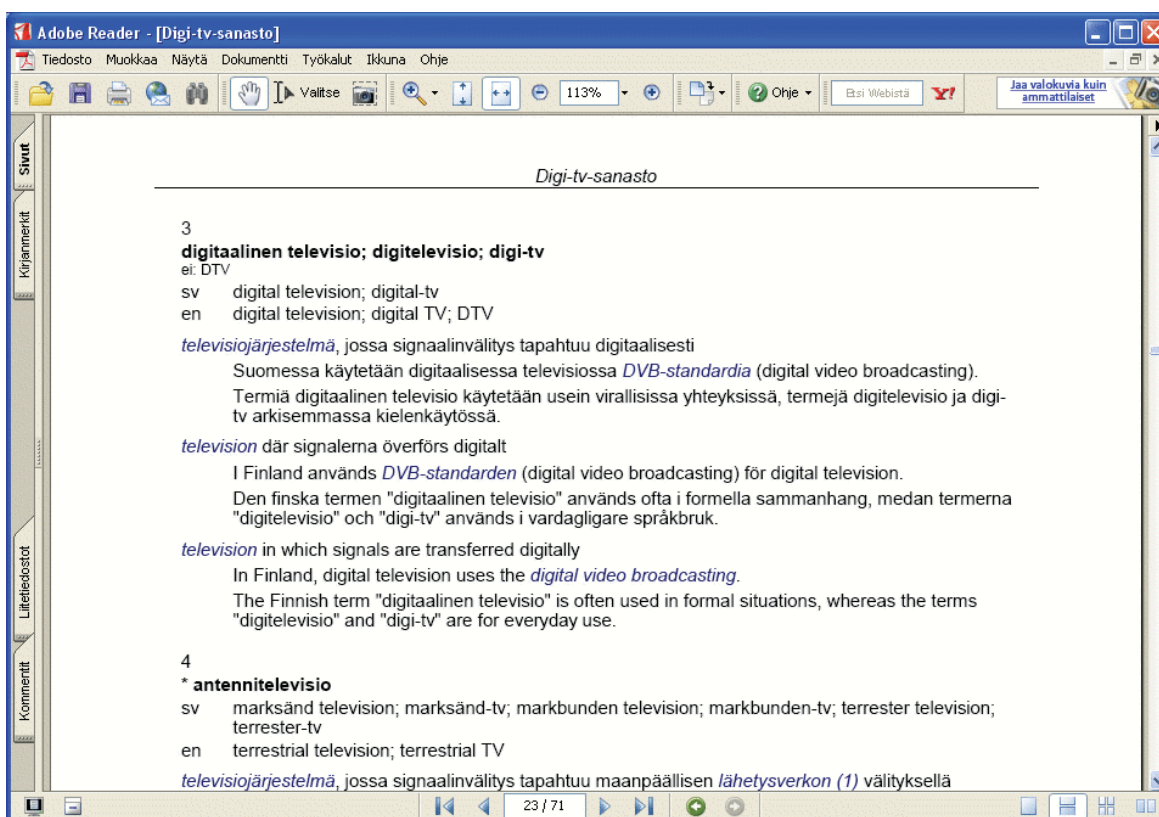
Adobe Reader - [Digi-tv-sanasto]

Tiedosto Muokkaa Näytä Dokumentti Työkalut Ikkuna Ohje

Valitse 113% Ohje Etsi Webistä Jaa valokuvia kuin ammattilaiset

Sivut Kirjanmerkit Liitetiedostot Kommentit

Digi-tv-sanasto

3
**digitaalinen televisio; digitelevisio; digi-tv**
ei: DTV
sv digital television; digital-tv
en digital television; digital TV; DTV

televisiojärjestelmä, jossa signaalinvälitys tapahtuu digitaalisesti

Suomessa käytetään digitaalisessa televisiossa DVB-standardia (digital video broadcasting).

Termiä digitaalinen televisio käytetään usein virallisissa yhteyksissä, termejä digitelevisio ja digi-tv arkisemmassa kielenkäytössä.

television där signalerna överförs digitalt

I Finland används DVB-standarden (digital video broadcasting) för digital television.

Den finska termen "digitaalinen televisio" används ofta i formella sammanhang, medan termerna "digitelevisio" och "digi-tv" används i vardagligare språkbruk.

television in which signals are transferred digitally

In Finland, digital television uses the digital video broadcasting.

The Finnish term "digitaalinen televisio" is often used in formal situations, whereas the terms "digitelevisio" and "digi-tv" are for everyday use.

4
* **antennitelevisio**
sv marksänd television; marksänd-tv; markbunden television; markbunden-tv; terrester television; terrester-tv
en terrestrial television; terrestrial TV

televisiojärjestelmä, jossa signaalinvälitys tapahtuu maanpäällisen lähetysverkon (1) välityksellä

23 / 71